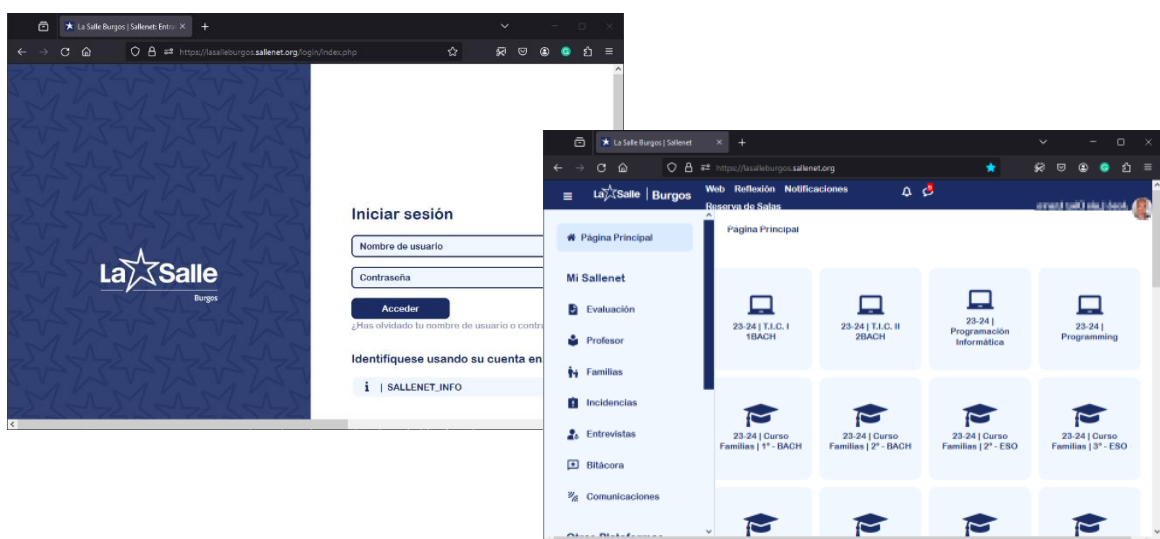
La Salle Burgos | Sallenet: Entra

https://lasalleburgos.sallenet.org/login/index.php

La Salle
Burgos

Iniciar sesión

Nombre de usuario

Contraseña

Acceder

¿Has olvidado tu nombre de usuario o contr

Identifiquese usando su cuenta en

ℹ | SALLENET_INFO

La Salle Burgos | Sallenet

https://lasalleburgos.sallenet.org

La Salle | Burgos

Web Reflexión Notificaciones Reserva de Salas

Página Principal

Mi Sallenet

Evaluación

Profesor

Familias

Incidencias

Entrevistas

Bitácora

Comunicaciones

Página Principal

23-24 | T.I.C. I 1BACH

23-24 | T.I.C. II 2BACH

23-24 | Programación Informática

23-24 | Programming

23-24 | Curso Familias | 1º - BACH

23-24 | Curso Familias | 2º - BACH

23-24 | Curso Familias | 2º - ESO

23-24 | Curso Familias | 3º - ESO